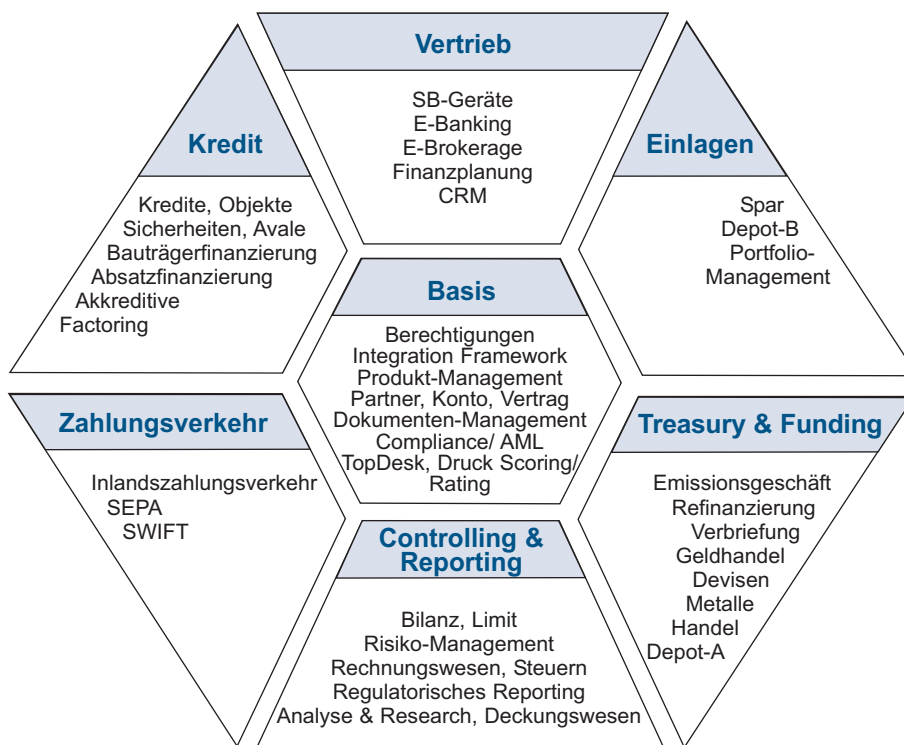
Vertrieb

SB-Geräte
E-Banking
E-Brokerage
Finanzplanung
CRM

Kredit

Kredite, Objekte
Sicherheiten, Avale
Bauträgerfinanzierung
Absatzfinanzierung
Akkreditive
Factoring

Einlagen

Spar
Depot-B
Portfolio-Management

Basis

Berechtigungen
Integration Framework
Produkt-Management
Partner, Konto, Vertrag
Dokumenten-Management
Compliance/ AML
TopDesk, Druck Scoring/ Rating

Zahlungsverkehr

Inlandszahlungsverkehr
SEPA
SWIFT

Treasury & Funding

Emissionsgeschäft
Refinanzierung
Verbriefung
Geldhandel
Devisen
Metalle
Handel
Depot-A

Controlling & Reporting

Bilanz, Limit
Risiko-Management
Rechnungswesen, Steuern
Regulatorisches Reporting
Analyse & Research, Deckungswesen